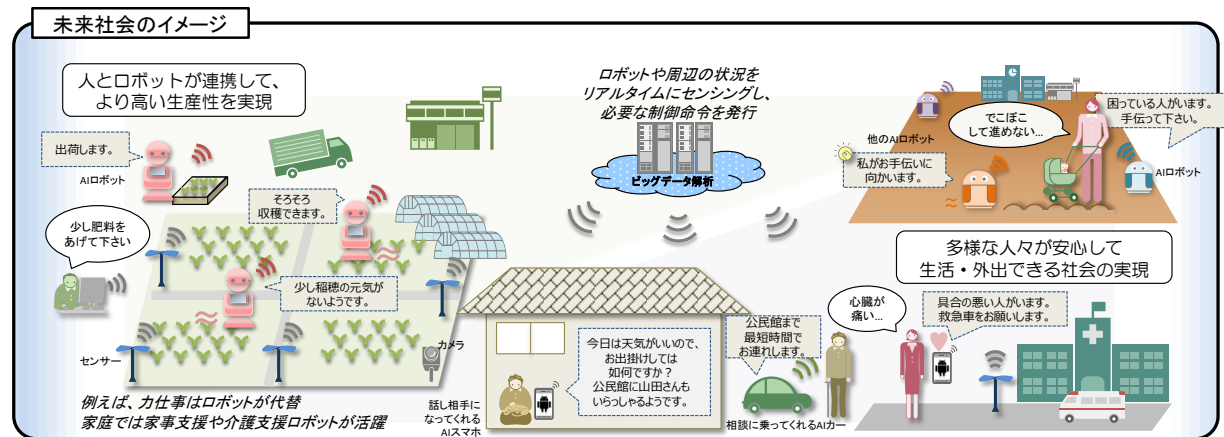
未来社会のイメージ

人とロボットが連携して、より高い生産性を実現

出荷します。

AIロボット

そろそろ収穫できます。

少し肥料をあげて下さい

少し稲穂の元気がないようです。

センサー

カメラ

例えば、力仕事はロボットが代替
家庭では家事支援や介護支援ロボットが活躍

ロボットや周辺の状況をリアルタイムにセンシングし、必要な制御命令を発行

ビッグデータ解析

他のAIロボット

私がお手伝いに向かいます。

でこぼこして進めない…

困っている人がいます。手伝って下さい。

AIロボット

多様な人々が安心して生活・外出できる社会の実現

今日は天気がいいので、お出掛けしては如何ですか？公民館に山田さんもいらっしゃるようです。

話し相手になってくれるAIスマホ

公民館まで最短時間でお連れします。

相談に乗ってくれるAIカー

心臓が痛い…

具合の悪い人がいます。救急車をお願いします。